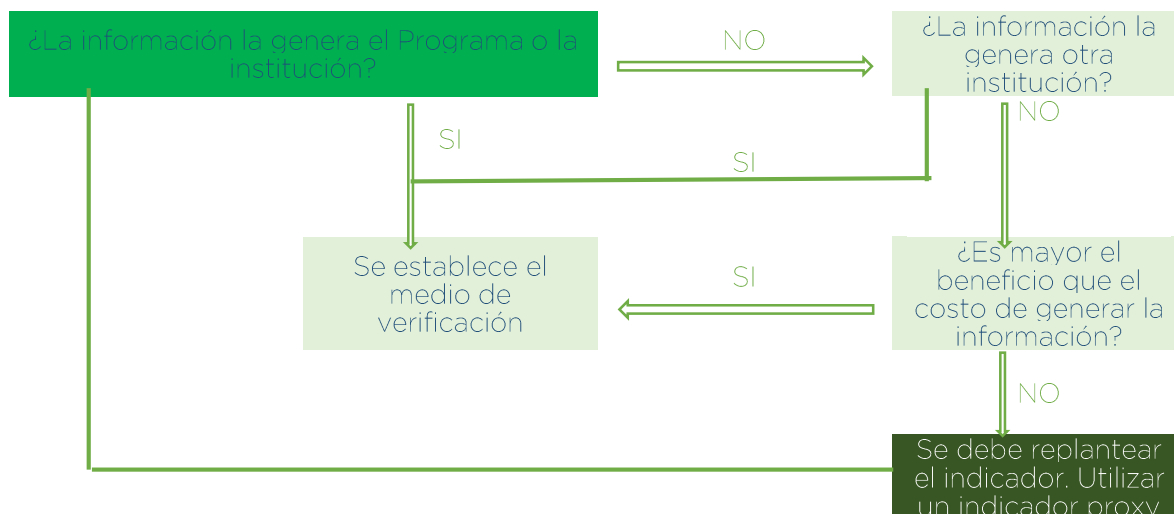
¿La información la genera el Programa o la institución?

NO

¿La información la genera otra institución?

SI

SI

NO

Se establece el medio de verificación

SI

¿Es mayor el beneficio que el costo de generar la información?

NO

Se debe replantear el indicador. Utilizar un indicador proxy